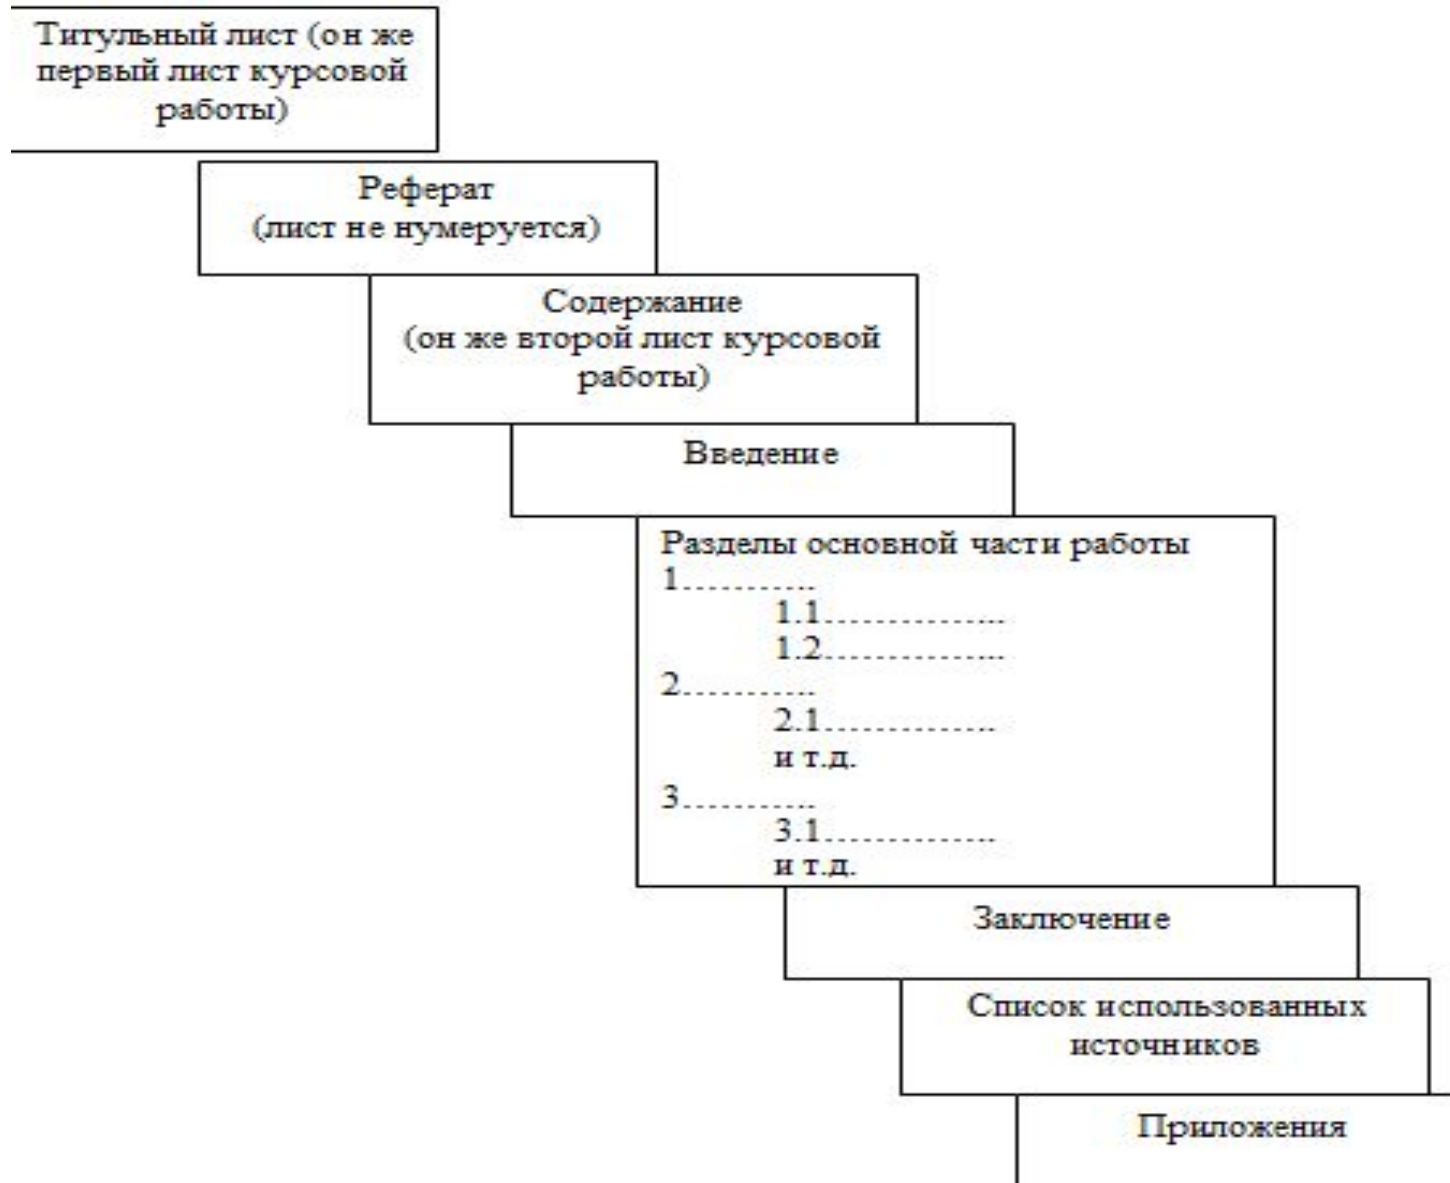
Титульный лист (он же первый лист курсовой работы)

Реферат
(лист не нумеруется)

Содержание
(он же второй лист курсовой работы)

Введение

Разделы основной части работы
1...........
1.1...............
1.2...............
2...........
2.1...............
и т.д.
3...........
3.1...............
и т.д.

Заключение

Список использованных источников

Приложения